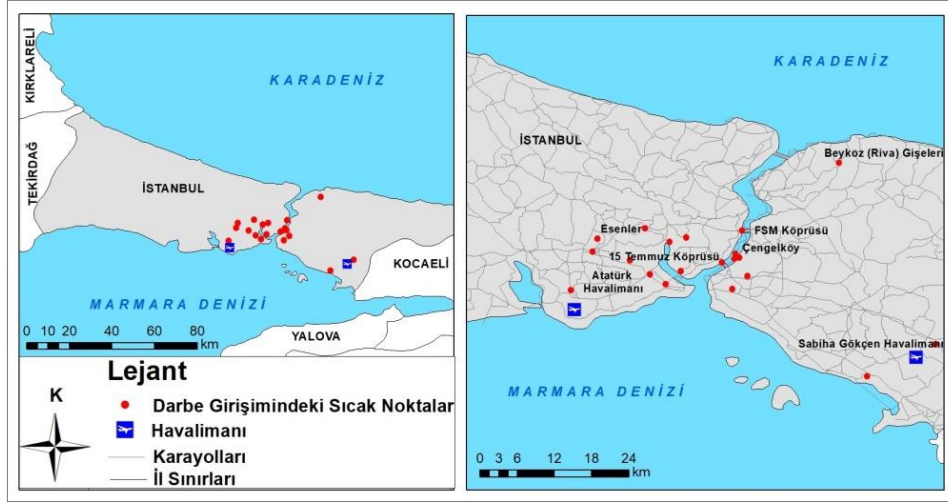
KIRKLARELİ
TEKİRDAĞ
KARADENİZ
İSTANBUL
KOCAELİ
MARMARA DENİZİ
YALOVA
0 10 20 40 60 80 km

Lejant
K
Darbe Girişimindeki Sıcak Noktalar
Havalimanı
Karayolları
İl Sınırları

KARADENİZ
İSTANBUL
Beykoz (Riva) Gişeleri
Esenler
FSM Köprüsü
15 Temmuz Köprüsü
Çengelköy
Atatürk Havalimanı
Sabiha Gökçen Havalimanı
MARMARA DENİZİ
0 3 6 12 18 24 km